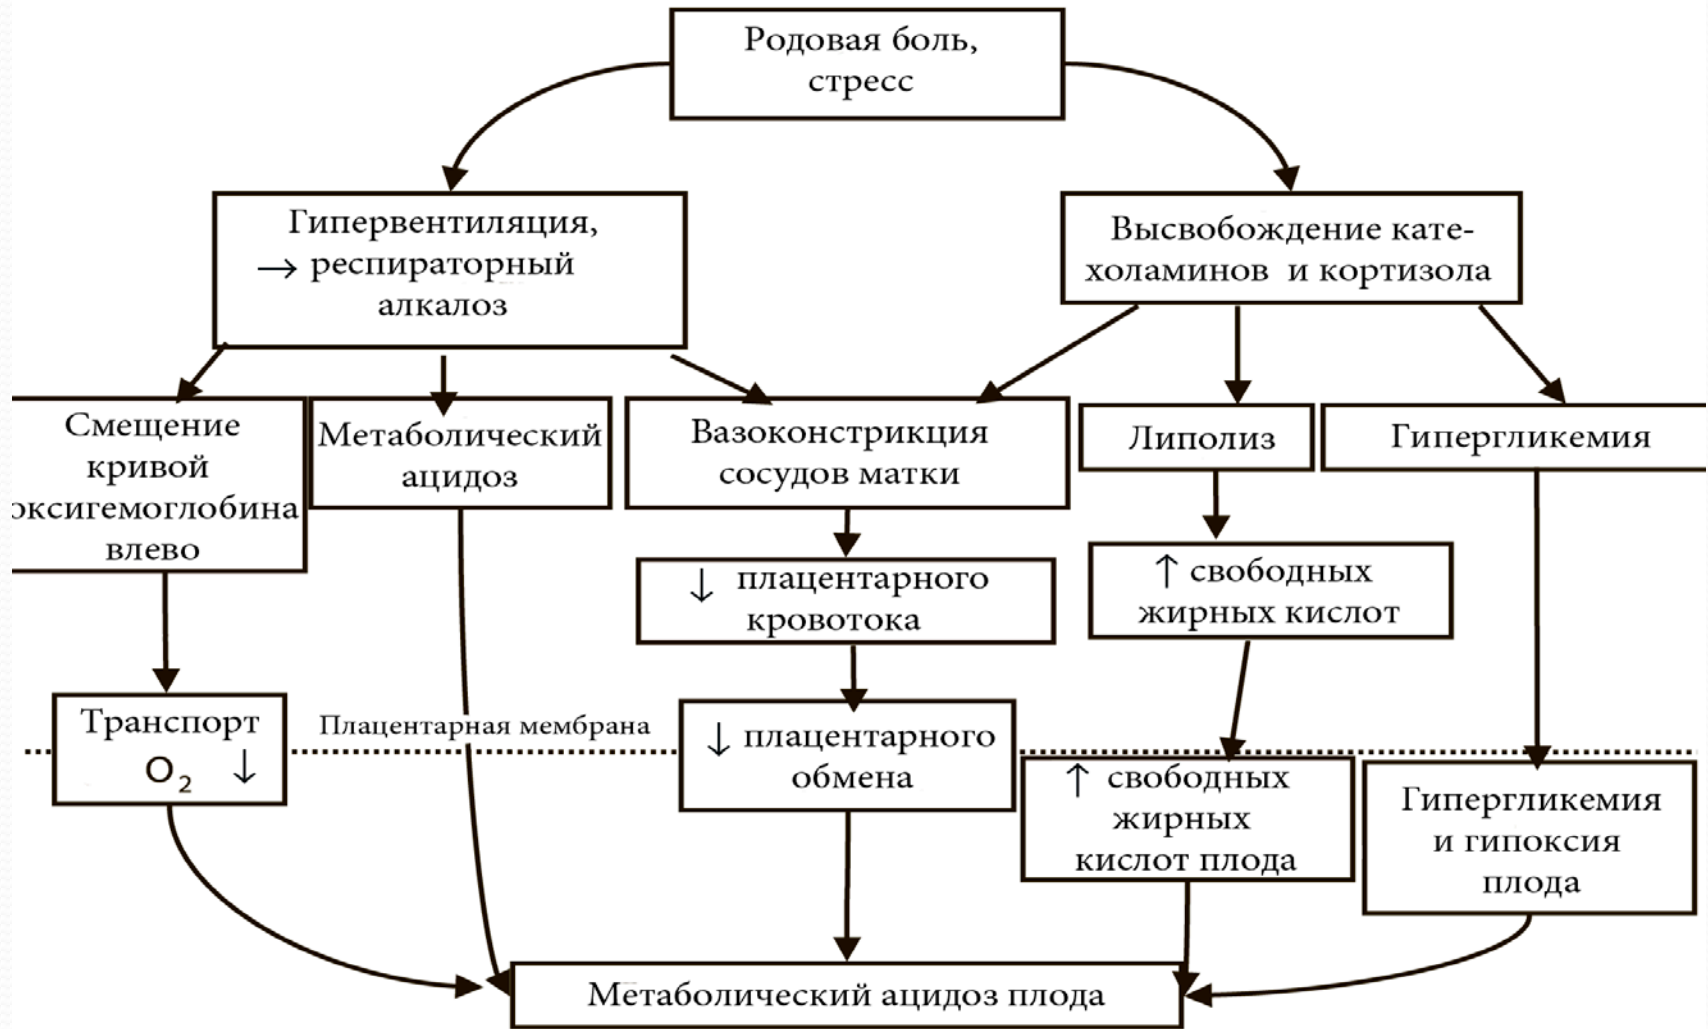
Родовая боль, стресс

Гипервентиляция, → респираторный алкалоз

Высвобождение катехоламинов и кортизола

Смещение кривой эксигемоглобина влево

Метаболический ацидоз

Вазоконстрикция сосудов матки

Липолиз

Гипергликемия

↓ плацентарного кровотока

↑ свободных жирных кислот

Транспорт $O_2$ ↓

Плацентарная мембрана

↓ плацентарного обмена

↑ свободных жирных кислот плода

Гипергликемия и гипоксия плода

Метаболический ацидоз плода